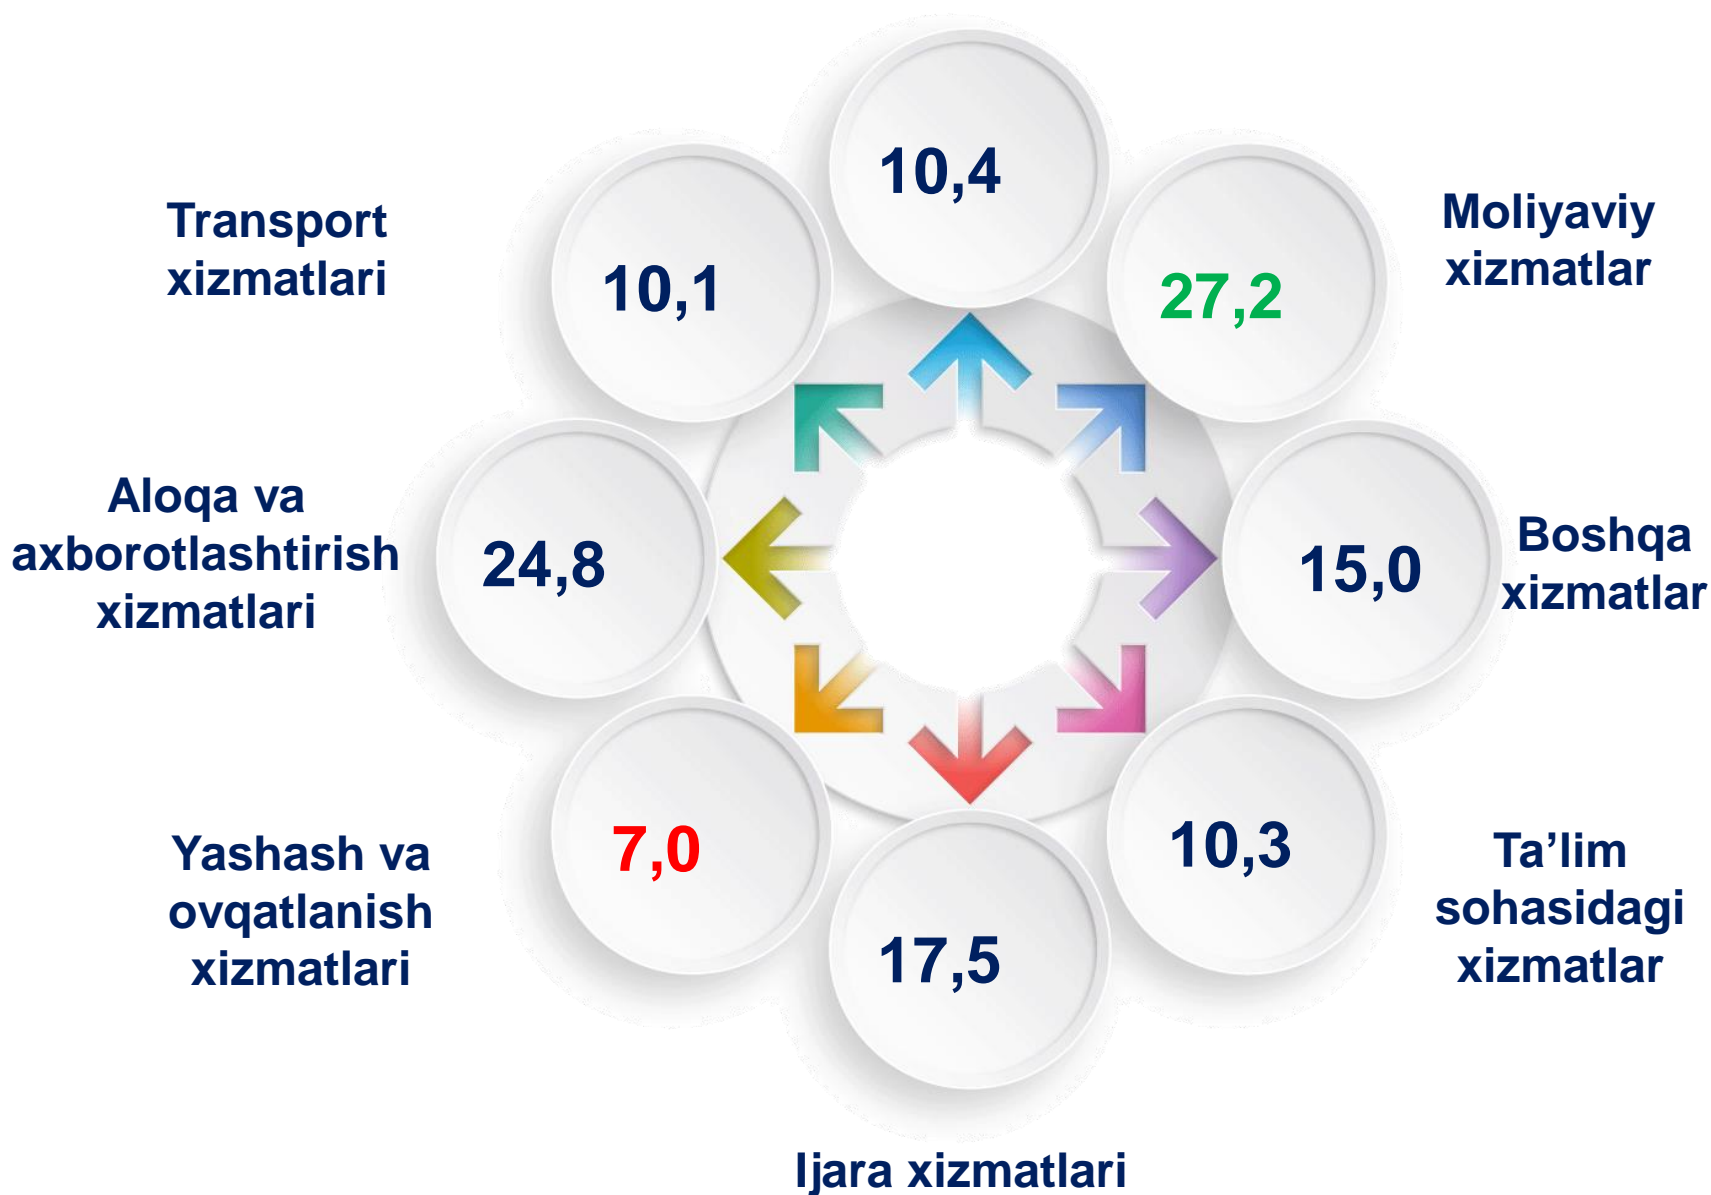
10,4

Transport xizmatlari

10,1

27,2

Moliyaviy xizmatlar

Aloqa va axborotlashtirish xizmatlari

24,8

15,0

Boshqa xizmatlar

Yashash va ovqatlanish xizmatlari

7,0

10,3

Ta’lim sohasidagi xizmatlar

17,5

Ijara xizmatlari